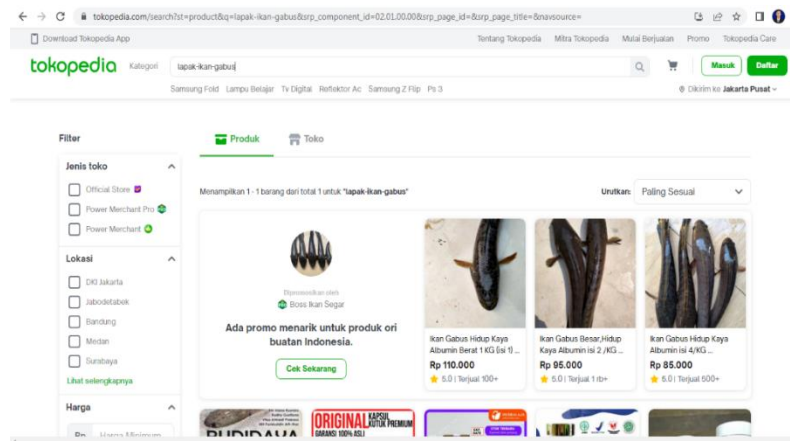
tokopedia.com/search?st=product&q=lapak-ikan-gabus&srp_component_id=02.01.00.00&srp_page_id=&srp_page_title=&navsource=

Download Tokopedia App

Tentang Tokopedia Mitra Tokopedia Mulai Berjualan Promo Tokopedia Care

tokopedia Kategori lapak-ikan-gabus

Masuk Daftar

Samsung Fold Lampu Belajar Tv Digital Reflektor Ac Samsung Z Flip Ps 3

Dikirim ke Jakarta Pusat

Filter

Produk Toko

Jenis toko

Official Store

Power Merchant Pro

Power Merchant

Lokasi

DKI Jakarta

Jabodetabek

Bandung

Medan

Surabaya

Lihat selengkapnya

Harga

Rp Harga Minimum

Menampilkan 1 - 1 barang dari total 1 untuk "lapak-ikan-gabus"

Urutkan: Paling Sesuai

Dipromosikan oleh

Boss Ikan Segar

Ada promo menarik untuk produk ori buatan Indonesia.

Cek Sekarang

Ikan Gabus Hidup Kaya Albumin Berat 1 KG (isi 1) ...
Rp 110.000
5.0 | Terjual 100+

Ikan Gabus Besar,Hidup Kaya Albumin isi 2 /KG ...
Rp 95.000
5.0 | Terjual 1 rb+

Ikan Gabus Hidup Kaya Albumin isi 4/KG ...
Rp 85.000
5.0 | Terjual 500+

ORIGINAL KAPSUL KUTUK PREMIUM
GARANSI 100% ASLI